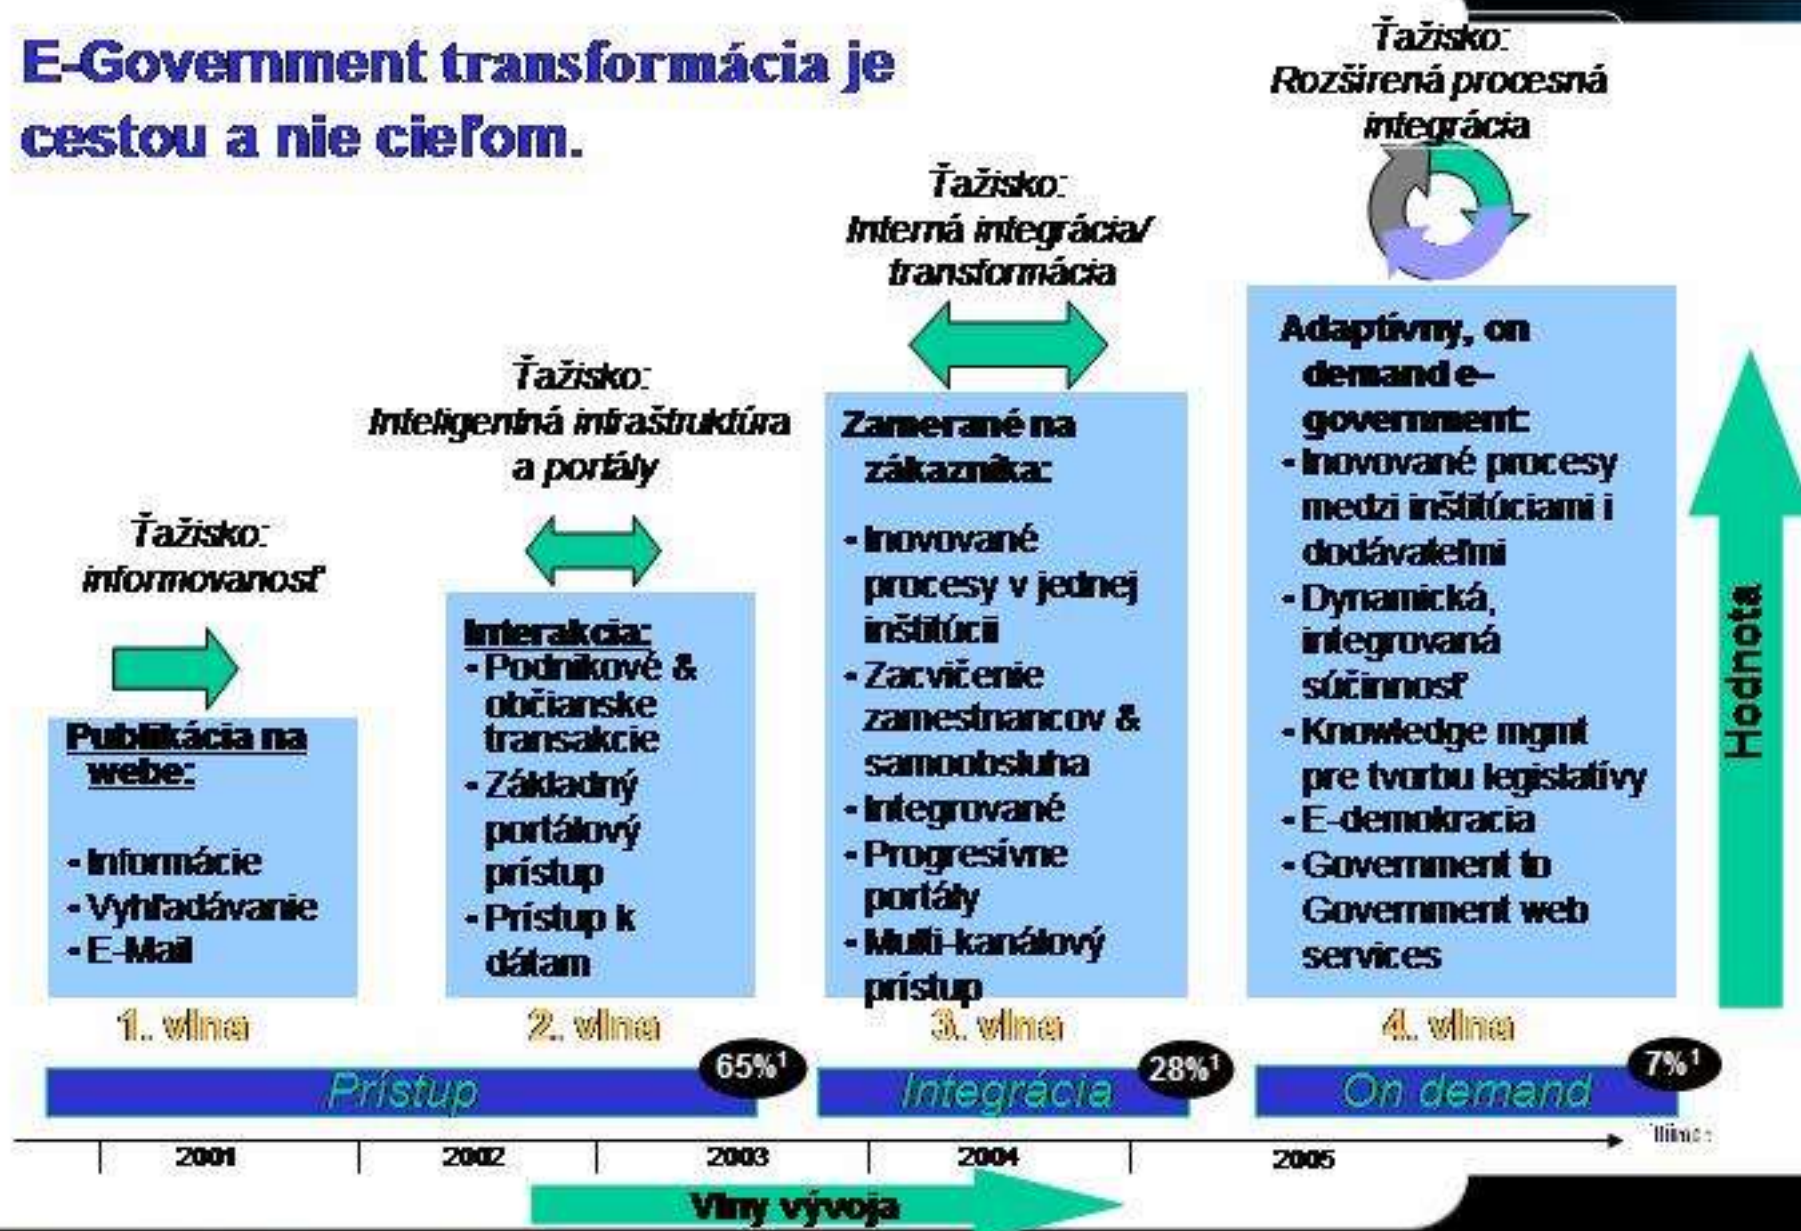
E-Government transformácia je cestou a nie cieľom.

Ťažisko: informovanosť

Publikácia na webe:
- Informácie
- Vyhľadávanie
- E-Mail

1. vlna

Ťažisko: Inteligenná infraštruktúra a portály

Interakcia:
- Podnikové & občianske transakcie
- Základný portálový prístup
- Prístup k dátam

2. vlna

Ťažisko: Interná integrácia/ transformácia

Zamerané na zákazníka:
- Inovované procesy v jednej inštitúcii
- Zacvičenie zamestnancov & samoobsluha
- Integrované
- Progresívne portály
- Multi-kanálový prístup

3. vlna

Ťažisko: Rozšírená procesná integrácia

Adaptívny, on demand e-government:
- Inovované procesy medzi inštitúciami i dodávateľmi
- Dynamická, integrovaná súčinnosť
- Knowledge mgmt pre tvorbu legislatívy
- E-demokracia
- Government to Government web services

4. vlna

Hodnota

Prístup 65%$^1$
Integrácia 28%$^1$
On demand 7%$^1$

2001 2002 2003 2004 2005 time

Vlny vývoja